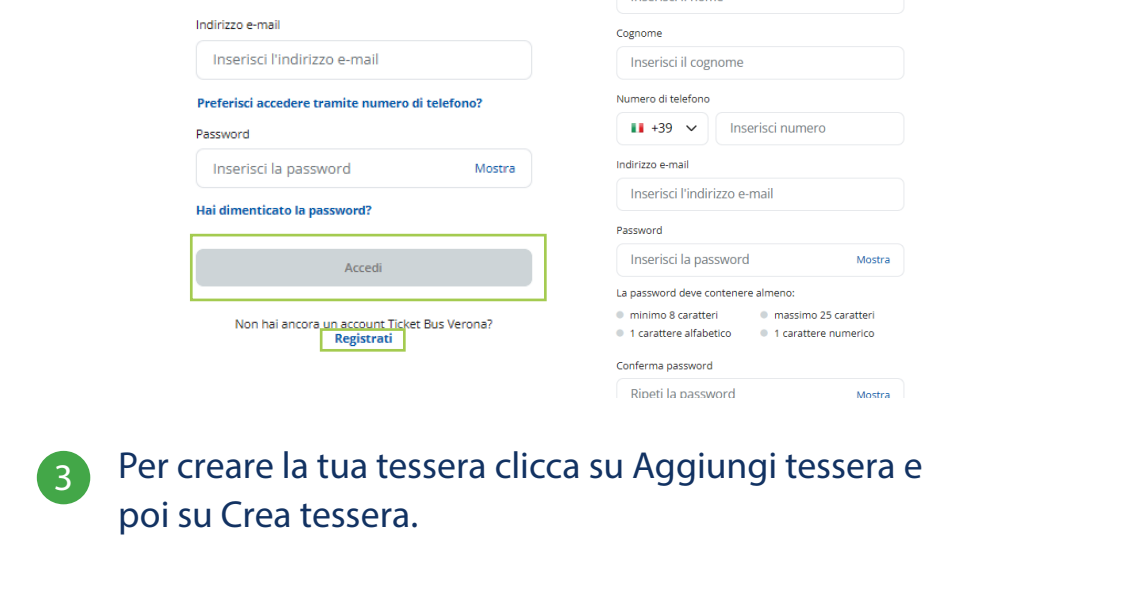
Indirizzo e-mail

Inserisci l'indirizzo e-mail

Preferisci accedere tramite numero di telefono?

Password

Inserisci la password Mostra

Hai dimenticato la password?

Accedi

Non hai ancora un account Ticket Bus Verona?
Registrati

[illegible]

Cognome

Inserisci il cognome

Numero di telefono

+39 Inserisci numero

Indirizzo e-mail

Inserisci l'indirizzo e-mail

Password

Inserisci la password Mostra

La password deve contenere almeno:

minimo 8 caratteri
massimo 25 caratteri
1 carattere alfabetico
1 carattere numerico

Conferma password

Ripeti la password Mostra

3 Per creare la tua tessera clicca su Aggiungi tessera e poi su Crea tessera.